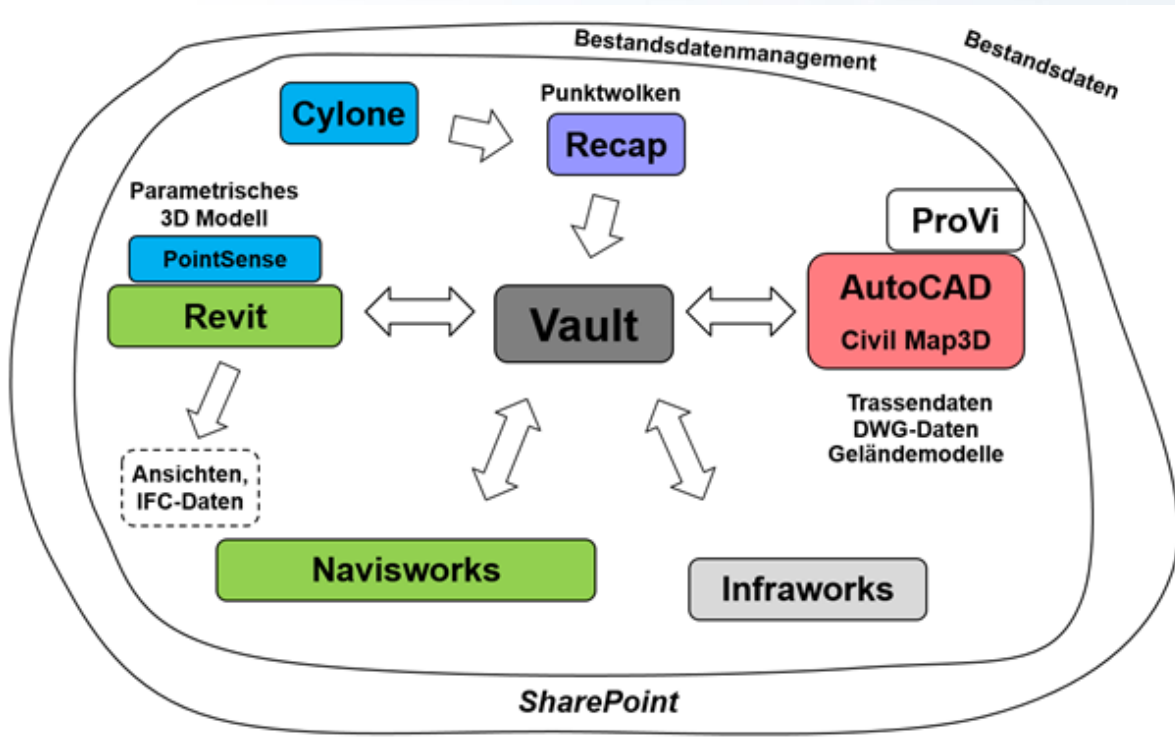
Bestandsdatenmanagement

Bestandsdaten

Cylone

Punktwolken

Recap

Parametrisches 3D Modell

PointSense

Revit

Vault

ProVi

AutoCAD

Civil Map3D

Trassendaten
DWG-Daten
Geländemodelle

Ansichten, IFC-Daten

Navisworks

Infraworks

SharePoint